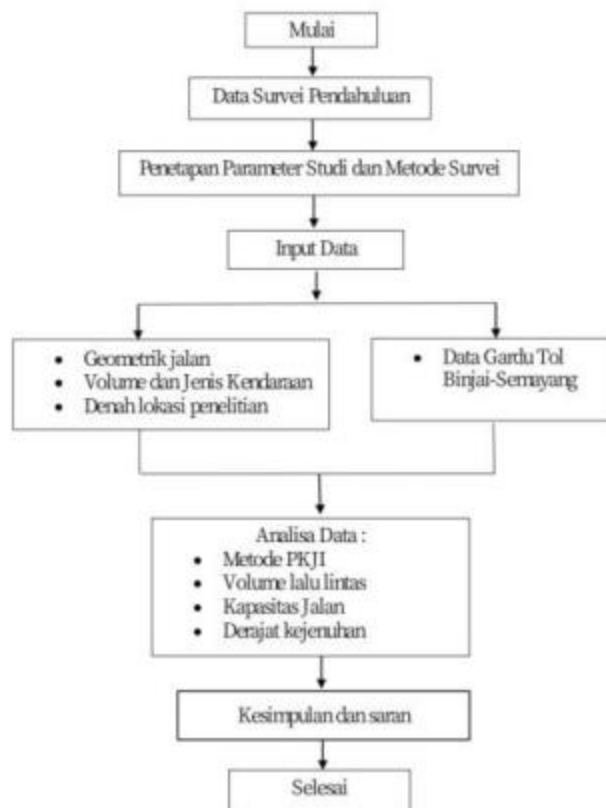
Mulai

Data Survei Pendahuluan

Penetapan Parameter Studi dan Metode Survei

Input Data

- Geometrik jalan
- Volume dan Jenis Kendaraan
- Denah lokasi penelitian

- Data Gardu Tol Binjai-Semayang

Analisa Data :
- Metode PKJI
- Volume lalu lintas
- Kapasitas Jalan
- Derajat kejenuhan

Kesimpulan dan saran

Selesai